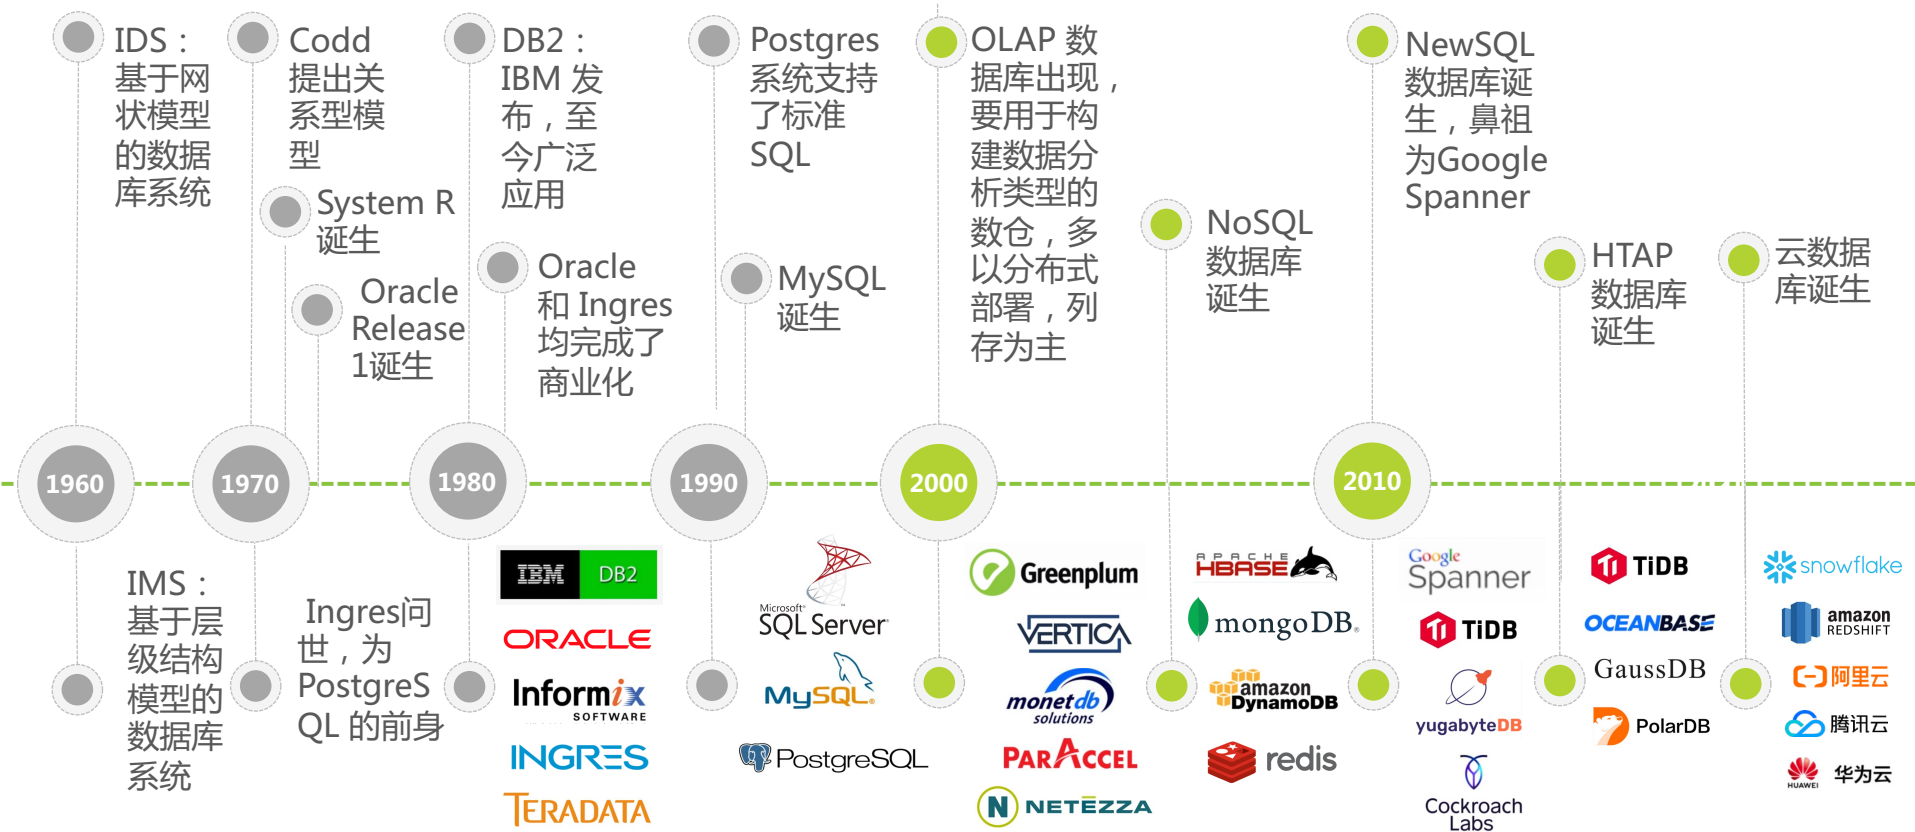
IDS：基于网状模型的数据库系统

Codd 提出关系型模型

System R 诞生

Oracle Release 1诞生

DB2：IBM 发布，至今广泛应用

Oracle 和 Ingres 均完成了商业化

Postgres 系统支持了标准 SQL

MySQL 诞生

OLAP 数据库出现，要用于构建数据分析类型的数仓，多以分布式部署，列存为主

NoSQL 数据库诞生

NewSQL 数据库诞生，鼻祖为Google Spanner

HTAP 数据库诞生

云数据库诞生

1960

1970

1980

1990

2000

2010

IMS：基于层级结构模型的数据库系统

Ingres问世，为PostgreSQL 的前身

IBM DB2

ORACLE

Informix SOFTWARE

INGRES

TERADATA

Microsoft SQL Server

MySQL

PostgreSQL

Greenplum

VERTICA

monetdb solutions

PARACCEL

NETEZZA

HBASE

mongoDB

amazon DynamoDB

redis

Google Spanner

TiDB

yugabyteDB

Cockroach Labs

TiDB

OCEANBASE

GaussDB

PolarDB

snowflake

amazon REDSHIFT

阿里云

腾讯云

HUAWEI 华为云